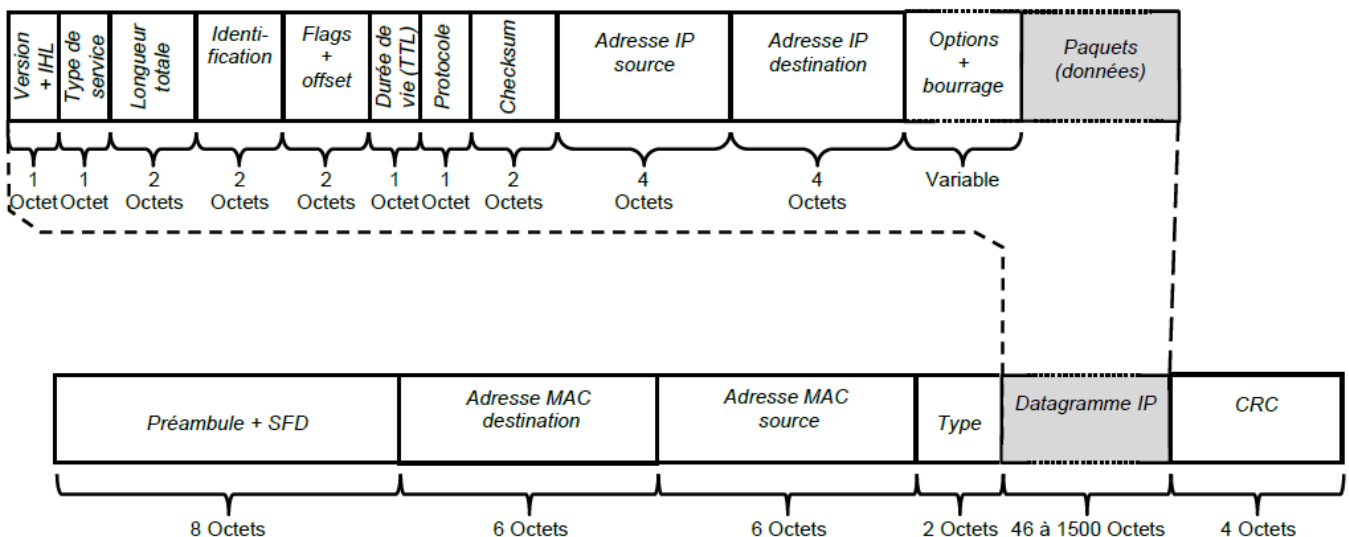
| Version + IHL | Type de service | Longueur totale | Identification | Flags + offset | Durée de vie (TTL) | Protocole | Checksum | Adresse IP source | Adresse IP destination | Options + bourrage | Paquets (données) |
|---|---|---|---|---|---|---|---|---|---|---|---|
| 1 Octet | 1 Octet | 2 Octets | 2 Octets | 2 Octets | 1 Octet | 1 Octet | 2 Octets | 4 Octets | 4 Octets | Variable | |

| Préambule + SFD | Adresse MAC destination | Adresse MAC source | Type | Datagramme IP | CRC |
|---|---|---|---|---|---|
| 8 Octets | 6 Octets | 6 Octets | 2 Octets | 46 à 1500 Octets | 4 Octets |